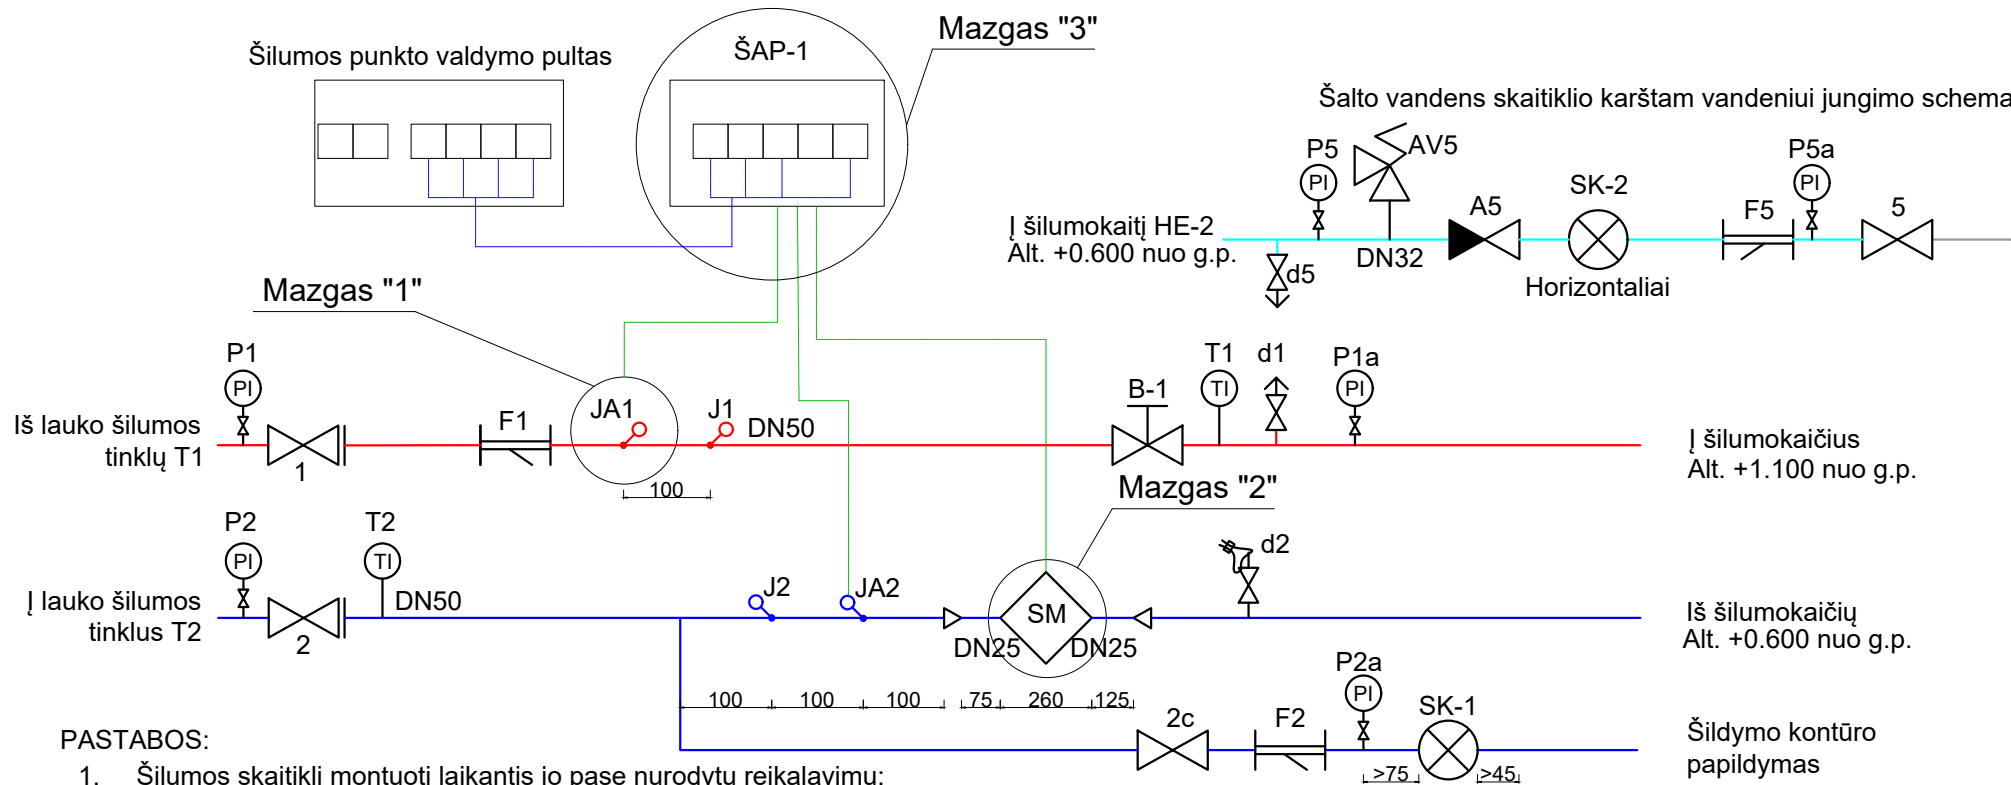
Šilumos punkto valdymo pultas

ŠAP-1

Mazgas "3"

Šalto vandens skaitiklio karštam vandeniui jungimo schema

P5
PI
AV5
P5a
PI
A5
SK-2
F5
5
Į šilumokaitį HE-2
Alt. +0.600 nuo g.p.
d5
DN32
Horizontaliai

Mazgas "1"

P1
PI
Iš lauko šilumos tinklų T1
1
F1
JA1
J1
DN50
100
B-1
T1
TI
d1
P1a
PI
Į šilumokaičius
Alt. +1.100 nuo g.p.

Mazgas "2"

P2
PI
T2
TI
Į lauko šilumos tinklus T2
2
DN50
J2
JA2
SM
DN25
DN25
d2
Iš šilumokaičių
Alt. +0.600 nuo g.p.

100
100
100
75
260
125

2c
F2
P2a
PI
SK-1
>75
>45
Šildymo kontūro papildymas

PASTABOS:
1. Šilumos skaitiklį montuoti laikantis jo pase nurodytų reikalavimų: